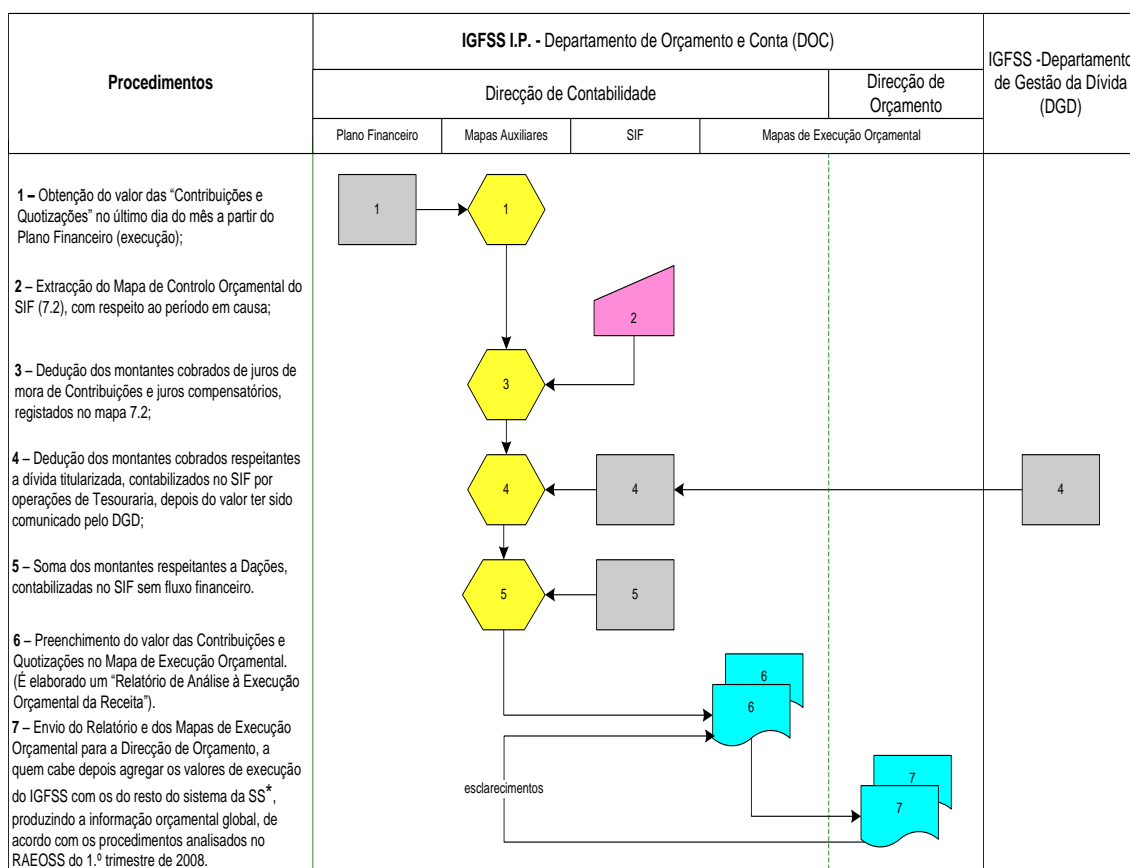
Procedimentos

**IGFSS I.P. -** Departamento de Orçamento e Conta (DOC)

Direcção de Contabilidade

Direcção de Orçamento

IGFSS -Departamento de Gestão da Dívida (DGD)

Plano Financeiro | Mapas Auxiliares | SIF | Mapas de Execução Orçamental

**1 –** Obtenção do valor das "Contribuições e Quotizações" no último dia do mês a partir do Plano Financeiro (execução);

**2** – Extracção do Mapa de Controlo Orçamental do SIF (7.2), com respeito ao período em causa;

**3** – Dedução dos montantes cobrados de juros de mora de Contribuições e juros compensatórios, registados no mapa 7.2;

**4** – Dedução dos montantes cobrados respeitantes a dívida titularizada, contabilizados no SIF por operações de Tesouraria, depois do valor ter sido comunicado pelo DGD;

**5** – Soma dos montantes respeitantes a Dações, contabilizadas no SIF sem fluxo financeiro.

**6** – Preenchimento do valor das Contribuições e Quotizações no Mapa de Execução Orçamental. (É elaborado um "Relatório de Análise à Execução Orçamental da Receita").

**7** – Envio do Relatório e dos Mapas de Execução Orçamental para a Direcção de Orçamento, a quem cabe depois agregar os valores de execução do IGFSS com os do resto do sistema da SS*, produzindo a informação orçamental global, de acordo com os procedimentos analisados no RAEOSS do 1.º trimestre de 2008.

1
1
2
3
4
4
4
5
5
6
6
esclarecimentos
7
7